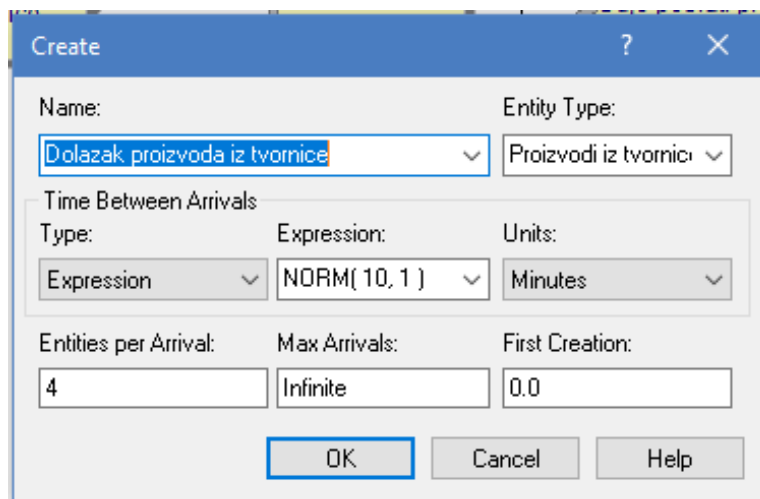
Create ? ×

Name:
Dolazak proizvoda iz tvornice

Entity Type:
Proizvodi iz tvornic

Time Between Arrivals

Type:
Expression

Expression:
NORM( 10, 1 )

Units:
Minutes

Entities per Arrival:
4

Max Arrivals:
Infinite

First Creation:
0.0

OK Cancel Help